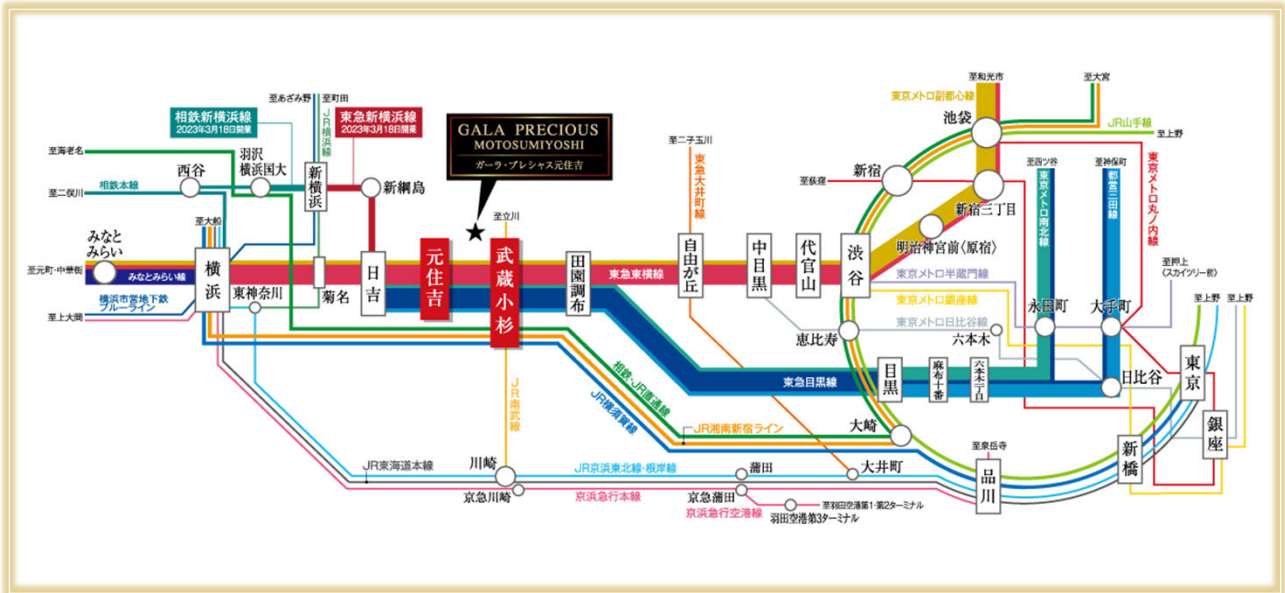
GALA PRECIOUS
MOTOSUMIYOSHI
ガーラ・プレシャス元住吉

相鉄新横浜線
2023年3月18日開業

東急新横浜線
2023年3月18日開業

至あざみ野
至町田
JR横浜線
至海老名
至二俣川
相鉄本線
西谷
羽沢横浜国大
新横浜
新綱島
至大船
みなとみらい
至元町・中華街
みなとみらい線
横浜
東神奈川
横浜市営地下鉄ブルーライン
至上大岡
菊名
日吉
元住吉
至立川
武蔵小杉
田園調布
東急東横線
至二子玉川
東急大井町線
自由が丘
中目黒
代官山
渋谷
至和光市
東京メトロ副都心線
至大宮
池袋
JR山手線
至上野
至荻窪
新宿
新宿三丁目
明治神宮前〈原宿〉
至西ケ谷
東京メトロ南北線
至神保町
都営三田線
東京メトロ丸ノ内線
東京メトロ半蔵門線
東京メトロ銀座線
東京メトロ日比谷線
至押上〈スカイツリー前〉
永田町
大手町
恵比寿
六本木
至上野
至上野
東京
目黒
麻布十番
六本木一丁目
日比谷
東急目黒線
相鉄・JR直通線
JR横須賀線
JR南武線
JR湘南新宿ライン
大崎
銀座
新橋
JR東海道本線
川崎
JR京浜東北線・根岸線
蒲田
大井町
至泉岳寺
品川
京急川崎
京急本線
京急蒲田
京急空港線
至羽田空港第1・第2ターミナル
羽田空港第3ターミナル